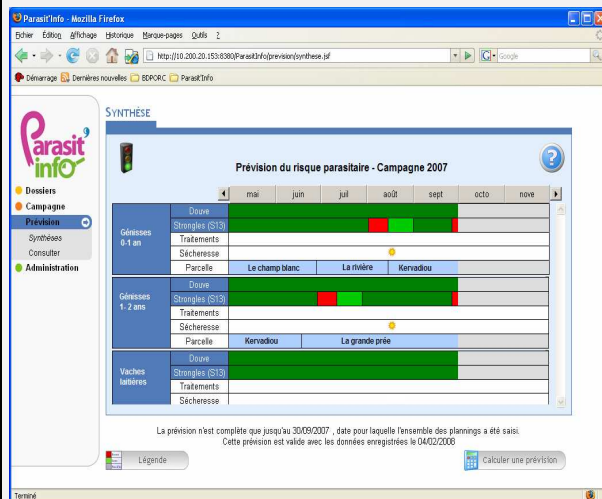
Parasit'Info - Mozilla Firefox

Fichier Édition Affichage Historique Marque-pages Outils ?

http://10.200.20.153:8380/ParasitInfo/prevision/synthese.jsf

Google

Démarrage Dernières nouvelles BDPORC Parasit'Info

Parasit info

Dossiers
Campagne
Prévision
Synthèses
Consulter
Administration

SYNTHÈSE

Prévision du risque parasitaire - Campagne 2007

| | | mai | juin | juil | août | sept | octo | nove |
|---|---|---|---|---|---|---|---|---|
| Génisses 0-1 an | Douve | | | | | | | |
| | Strongles (S13) | | | | | | | |
| | Traitements | | | | | | | |
| | Sécheresse | | | | | | | |
| | Parcelle | Le champ blanc | | La rivière | | Kervadiou | | |
| Génisses 1- 2 ans | Douve | | | | | | | |
| | Strongles (S13) | | | | | | | |
| | Traitements | | | | | | | |
| | Sécheresse | | | | | | | |
| | Parcelle | Kervadiou | | La grande prée | | | | |
| Vaches laitières | Douve | | | | | | | |
| | Strongles (S13) | | | | | | | |
| | Traitements | | | | | | | |
| | Sécheresse | | | | | | | |

La prévision n'est complète que jusqu'au 30/09/2007 , date pour laquelle l'ensemble des plannings a été saisi.
Cette prévision est valide avec les données enregistrées le 04/02/2008

Légende

Calculer une prévision

Terminé